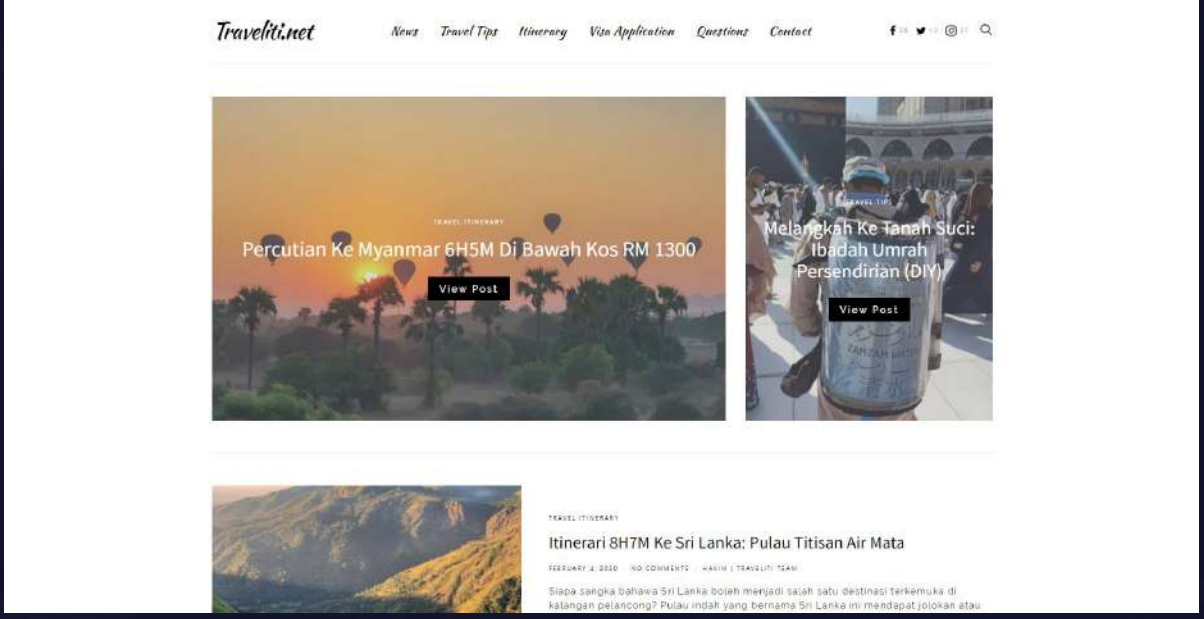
Traveliti.net

News Travel Tips Itinerary Visa Application Questions Contact

TRAVEL ITINERARY

Percutian Ke Myanmar 6H5M Di Bawah Kos RM 1300

View Post

TRAVEL TIPS

Melangkah Ke Tanah Suci: Ibadah Umrah Persendirian (DIY)

View Post

TRAVEL ITINERARY

Itinerari 8H7M Ke Sri Lanka: Pulau Titisan Air Mata

FEBRUARY 4, 2020 · NO COMMENTS · HAKIM | TRAVELITI TEAM

Siapa sangka bahawa Sri Lanka boleh menjadi salah satu destinasi terkemuka di kalangan pelancong? Pulau indah yang bernama Sri Lanka ini mendapat jolokan atau